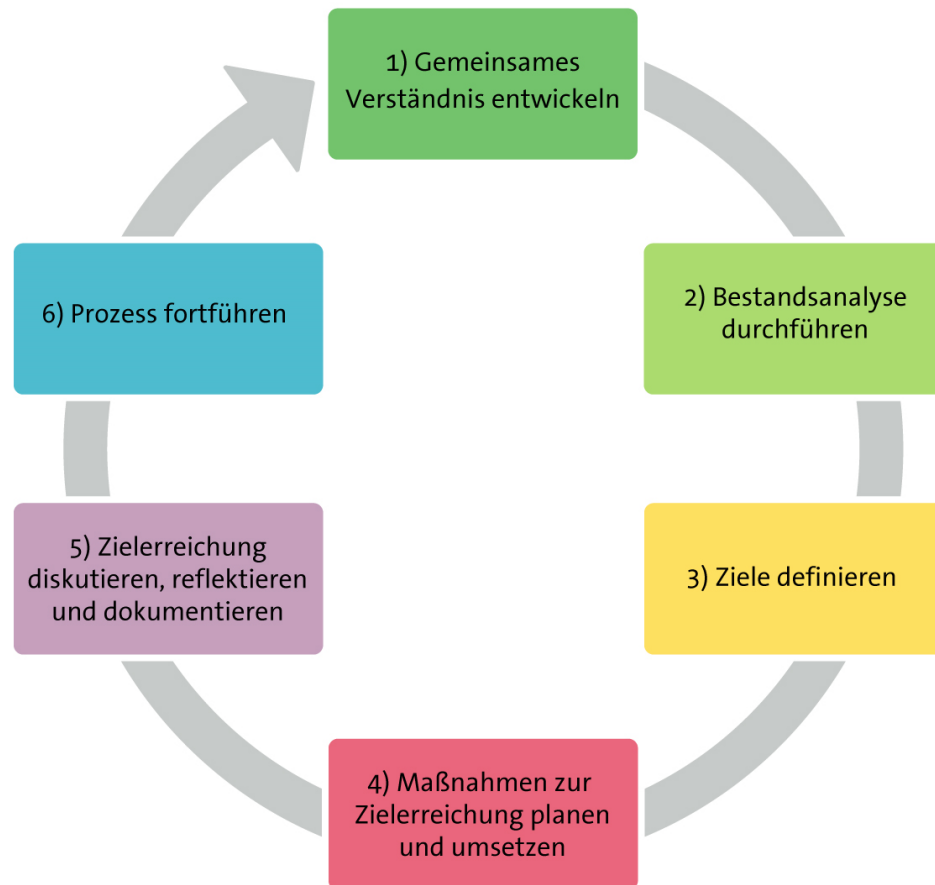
1) Gemeinsames Verständnis entwickeln

2) Bestandsanalyse durchführen

3) Ziele definieren

4) Maßnahmen zur Zielerreichung planen und umsetzen

5) Zielerreichung diskutieren, reflektieren und dokumentieren

6) Prozess fortführen